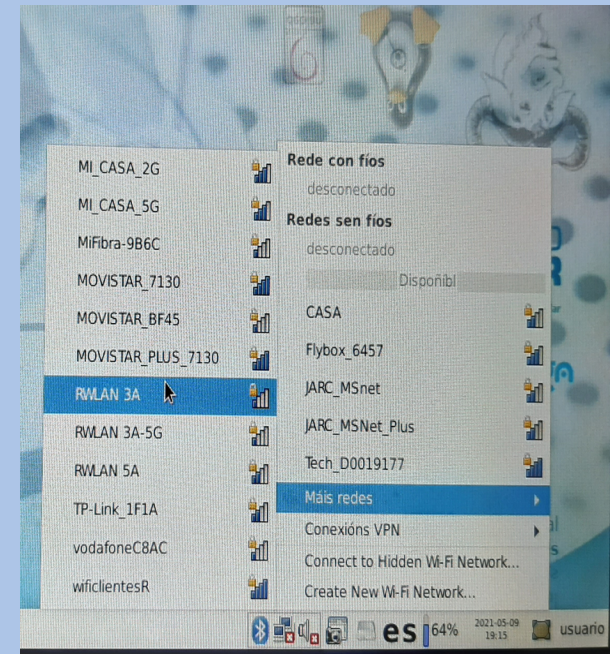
MI_CASA_2G
MI_CASA_5G
MiFibra-9B6C
MOVISTAR_7130
MOVISTAR_BF45
MOVISTAR_PLUS_7130
RWLAN 3A
RWLAN 3A-5G
RWLAN 5A
TP-Link_1F1A
vodafoneC8AC
wificlientesR

Rede con fíos
desconectado
Redes sen fíos
desconectado
Dispoñibl
CASA
Flybox_6457
JARC_MSnet
JARC_MSNet_Plus
Tech_D0019177
Máis redes
Conexións VPN
Connect to Hidden Wi-Fi Network...
Create New Wi-Fi Network...

es 64% 2021-05-09 19:15 usuario